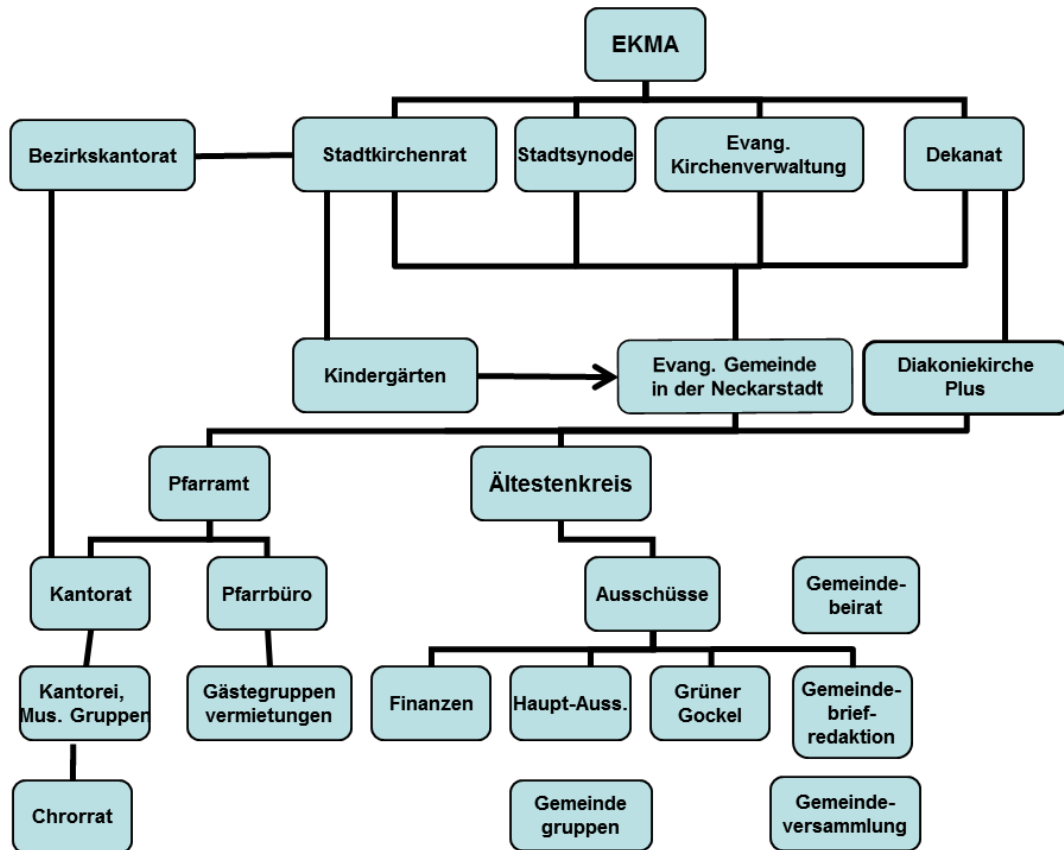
EKMA

Bezirkskantorat

Stadtkirchenrat

Stadtsynode

Evang. Kirchenverwaltung

Dekanat

Kindergärten

Evang. Gemeinde in der Neckarstadt

Diakoniekirche Plus

Pfarramt

Ältestenkreis

Kantorat

Pfarrbüro

Ausschüsse

Gemeindebeirat

Kantorei, Mus. Gruppen

Gästegruppen vermietungen

Finanzen

Haupt-Auss.

Grüner Gockel

Gemeindebriefredaktion

Chrorrat

Gemeinde gruppen

Gemeindeversammlung